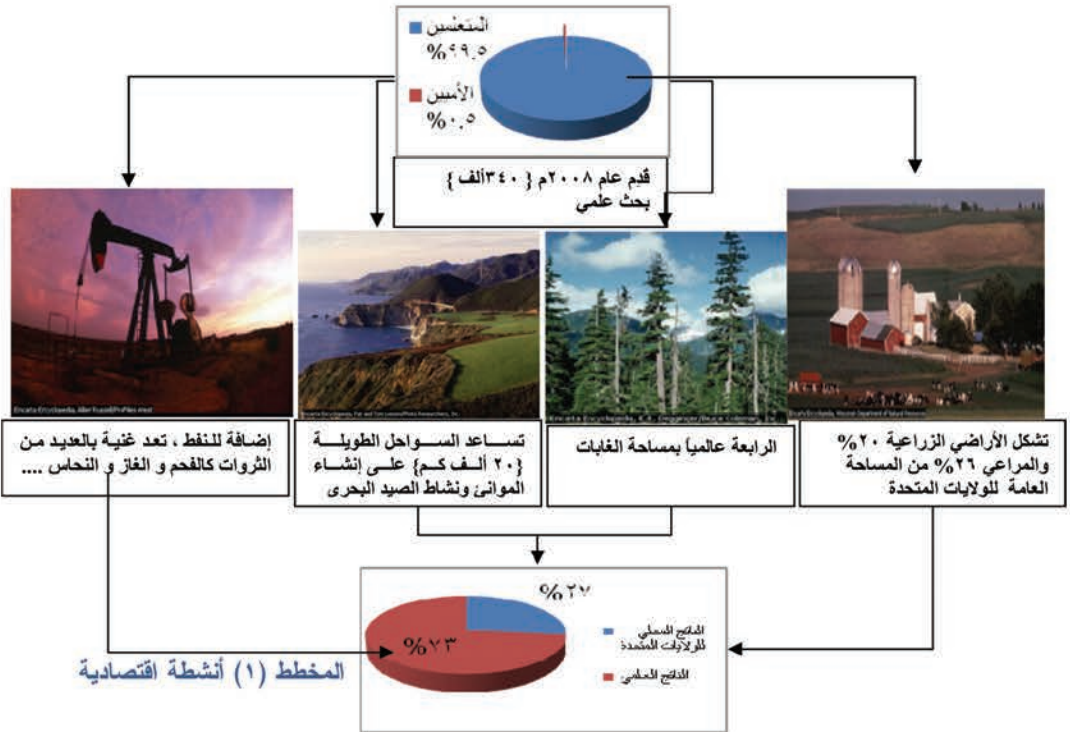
المتعلمين
%٩٩.٥
الأميين
%٠.٥

قدم عام ٢٠٠٨م { ٣٤٠ألف } بحث علمي

Encarta Encyclopedia

إضافة للنفط ، تعد غنية بالعديد من الثروات كالفحم و الغاز و النحاس ....

تساعد السواحل الطويلة {٢٠ ألف كم} على إنشاء الموانئ ونشاط الصيد البحرى

الرابعة عالمياً بمساحة الغابات

تشكل الأراضي الزراعية ٢٠% والمراعي ٢٦% من المساحة العامة للولايات المتحدة

%٢٧
%٧٣
الناتج المحلي للولايات المتحدة
الناتج العالمي

المخطط (١) أنشطة اقتصادية